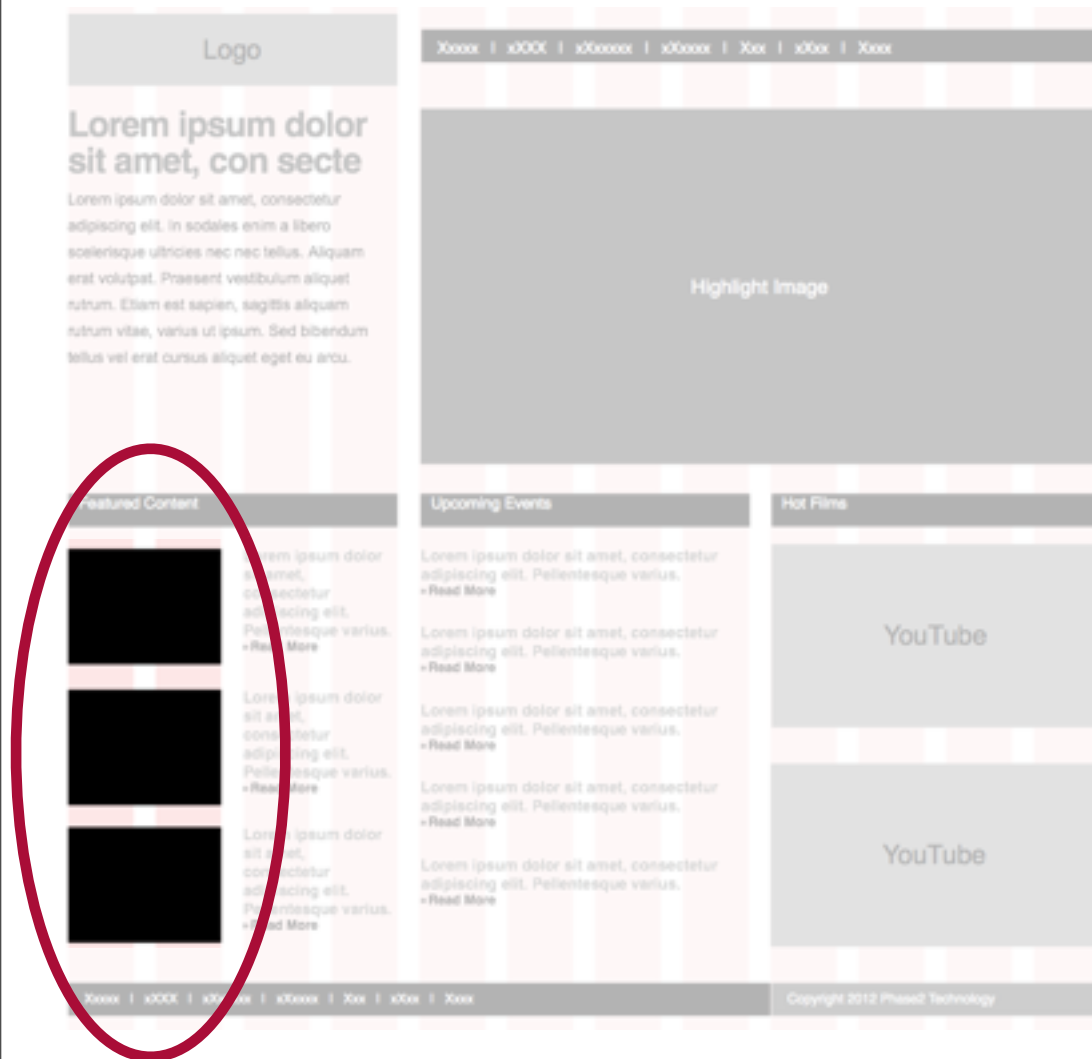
Logo

Xxxxx | xXXX | xXxxxxx | xXxxxx | Xxx | xXxx | Xxxx

Lorem ipsum dolor sit amet, con secte

Lorem ipsum dolor sit amet, consectetur adipiscing elit. In sodales enim a libero scelerisque ultricies nec nec tellus. Aliquam erat volutpat. Praesent vestibulum aliquet rutrum. Etiam est sapien, sagittis aliquam rutrum vitae, varius ut ipsum. Sed bibendum tellus vel erat cursus aliquet eget eu arcu.

Highlight Image

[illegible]eatured Content

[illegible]rem ipsum dolor s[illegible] amet, co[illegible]sectetur ad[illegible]piscing elit. Pellentesque varius.
» Re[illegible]d More

Lore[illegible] ipsum dolor sit a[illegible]et, consectetur adipi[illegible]ing elit. Pelle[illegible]tesque varius.
» Re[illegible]d More

Lore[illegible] ipsum dolor sit a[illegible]et, con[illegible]ectetur ad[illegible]scing elit. Pe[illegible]entesque varius.
» R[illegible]ad More

Upcoming Events

Lorem ipsum dolor sit amet, consectetur adipiscing elit. Pellentesque varius.
» Read More

Lorem ipsum dolor sit amet, consectetur adipiscing elit. Pellentesque varius.
» Read More

Lorem ipsum dolor sit amet, consectetur adipiscing elit. Pellentesque varius.
» Read More

Lorem ipsum dolor sit amet, consectetur adipiscing elit. Pellentesque varius.
» Read More

Lorem ipsum dolor sit amet, consectetur adipiscing elit. Pellentesque varius.
» Read More

Hot Films

YouTube

YouTube

Xxxxx | xXXX | xX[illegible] | xXxxxx | Xxx | xXxx | Xxxx

Copyright 2012 Phase2 Technology